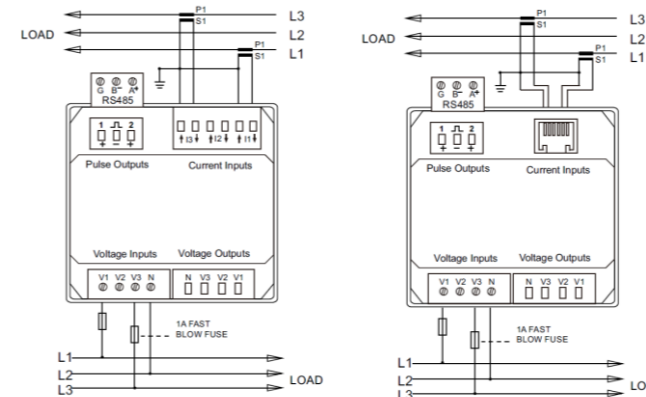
P1
S1
L3
LOAD
L2
P1
S1
L1
G B- A+
RS485
1 2
+ - +
↑I3↓ ↑I2↓ ↑I1↓
Pulse Outputs
Current Inputs
Voltage Inputs
Voltage Outputs
V1 V2 V3 N
N V3 V2 V1
1A FAST
BLOW FUSE
L1
L2
LOAD
L3

P1
S1
L3
LOAD
L2
P1
S1
L1
G B- A+
RS485
1 2
+ - +
Pulse Outputs
Current Inputs
Voltage Inputs
Voltage Outputs
V1 V2 V3 N
N V3 V2 V1
1A FAST
BLOW FUSE
L1
L2
LO
L3